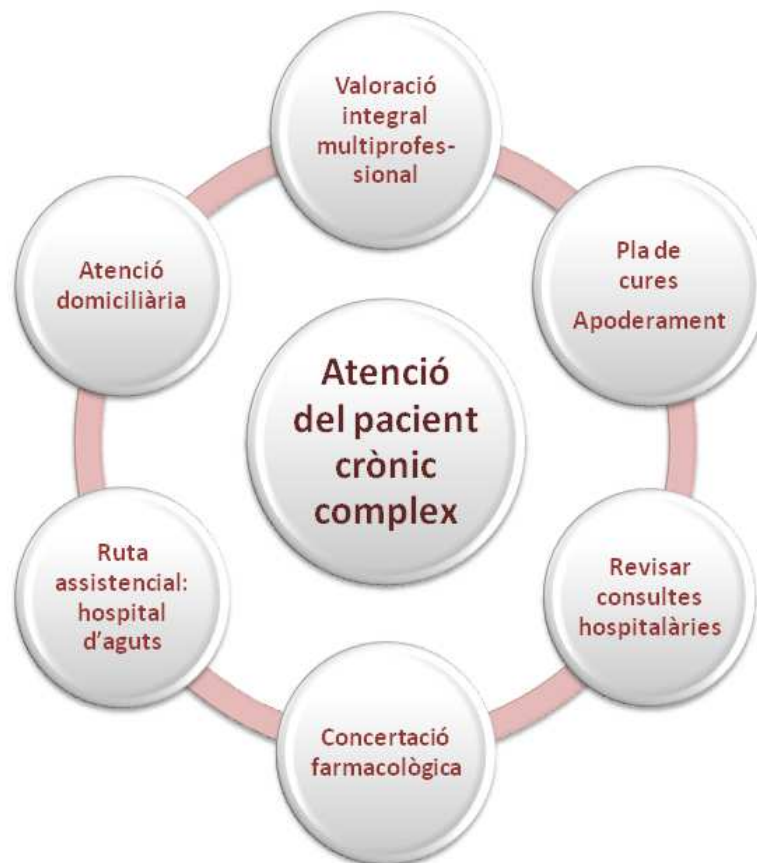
Atenció del pacient crònic complex

Valoració integral multiprofessional

Pla de cures
Apoderament

Revisar consultes hospitalàries

Concertació farmacològica

Ruta assistencial: hospital d'aguts

Atenció domiciliària